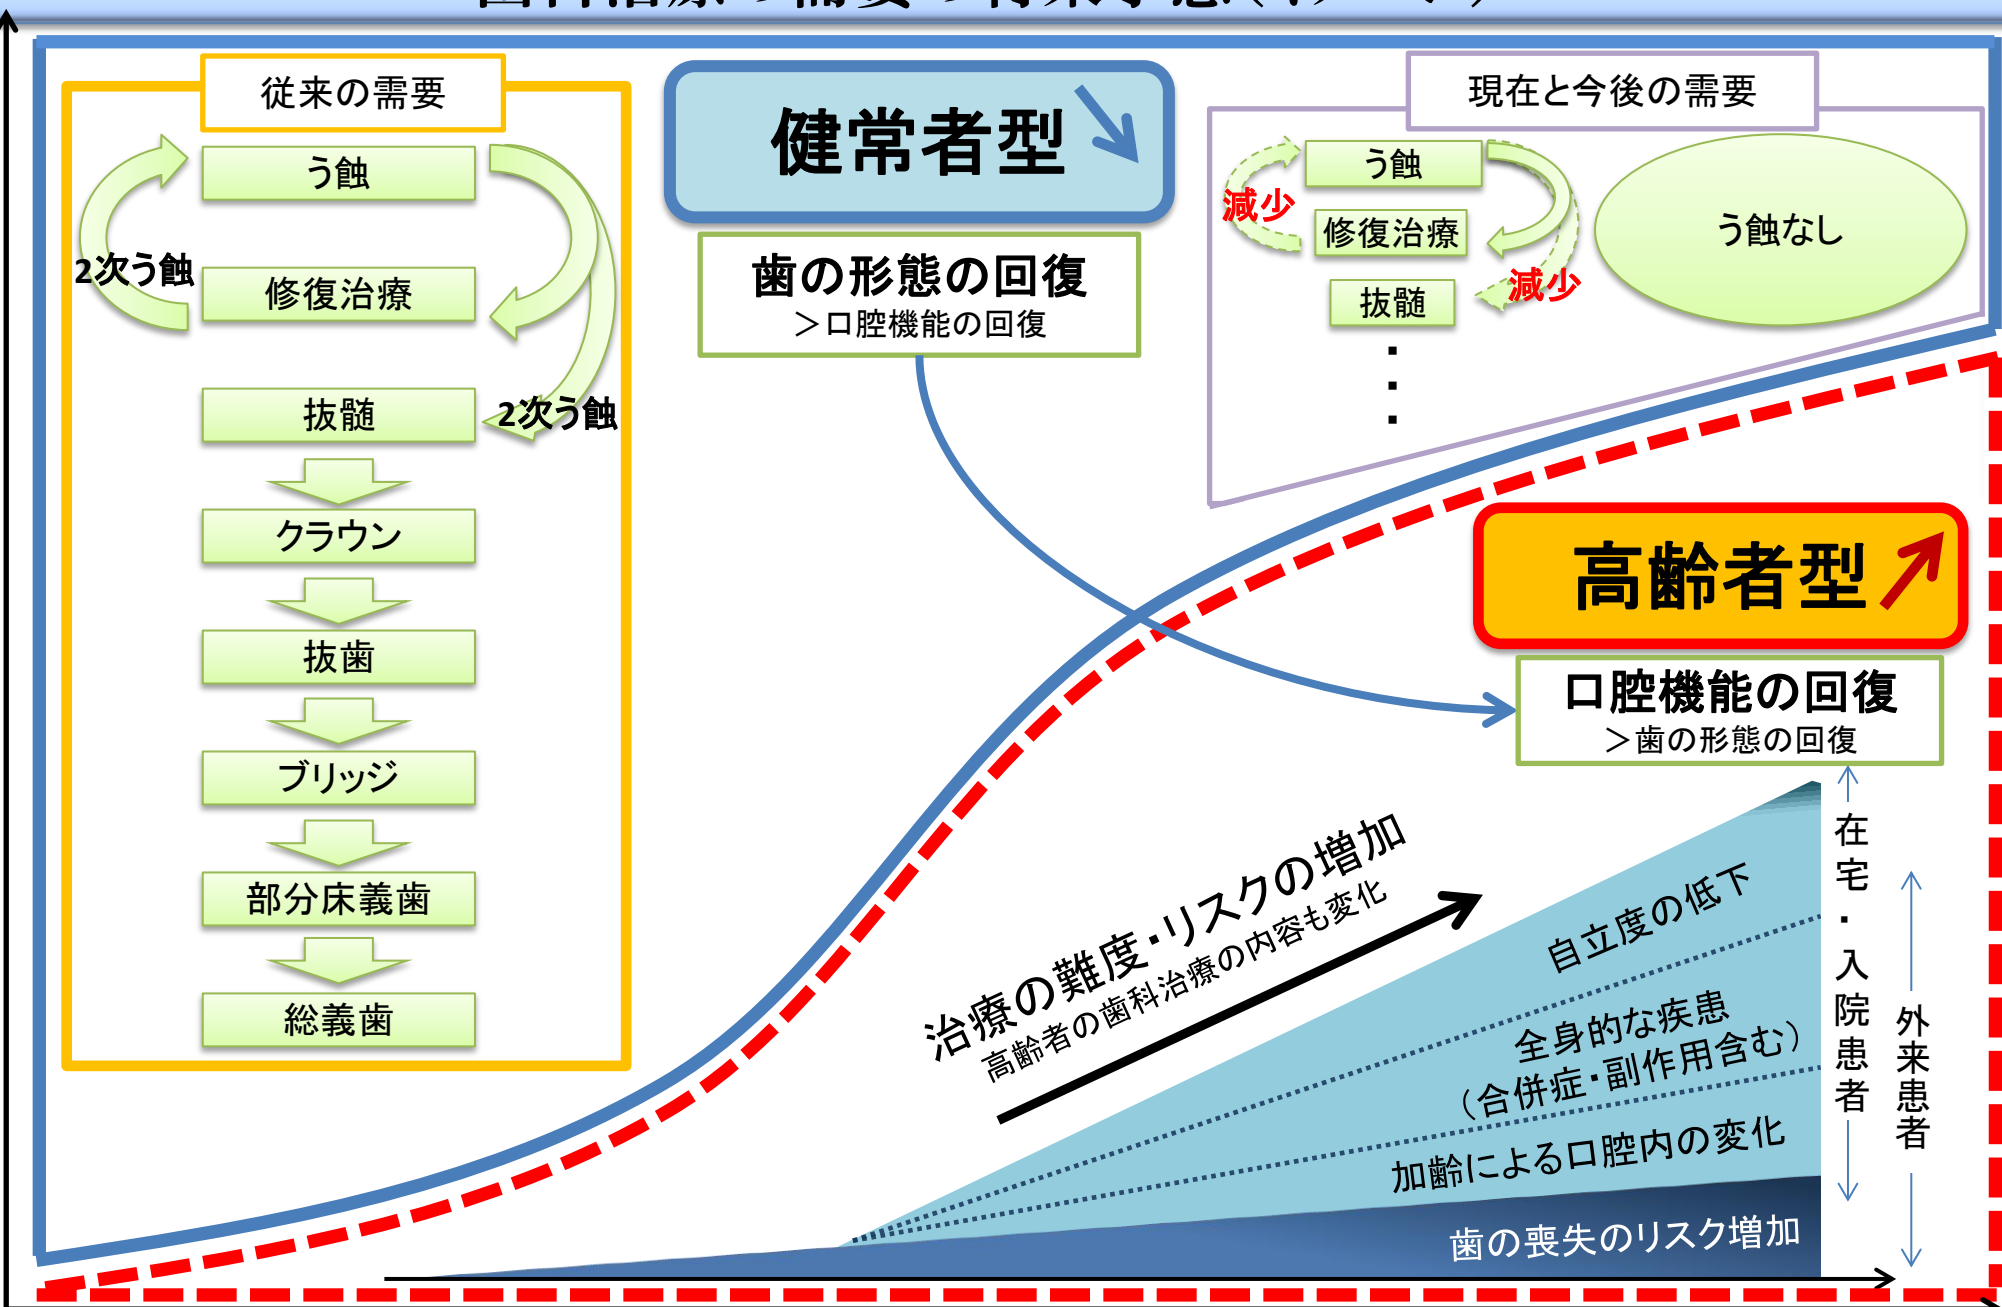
従来の需要

う蝕

2次う蝕

修復治療

抜髄

2次う蝕

クラウン

抜歯

ブリッジ

部分床義歯

総義歯

健常者型

歯の形態の回復
＞口腔機能の回復

現在と今後の需要

う蝕

減少

修復治療

減少

抜髄

・
・
・

う蝕なし

高齢者型

口腔機能の回復
＞歯の形態の回復

治療の難度・リスクの増加
高齢者の歯科治療の内容も変化

自立度の低下

全身的な疾患
（合併症・副作用含む）

加齢による口腔内の変化

歯の喪失のリスク増加

在宅・入院患者

外来患者